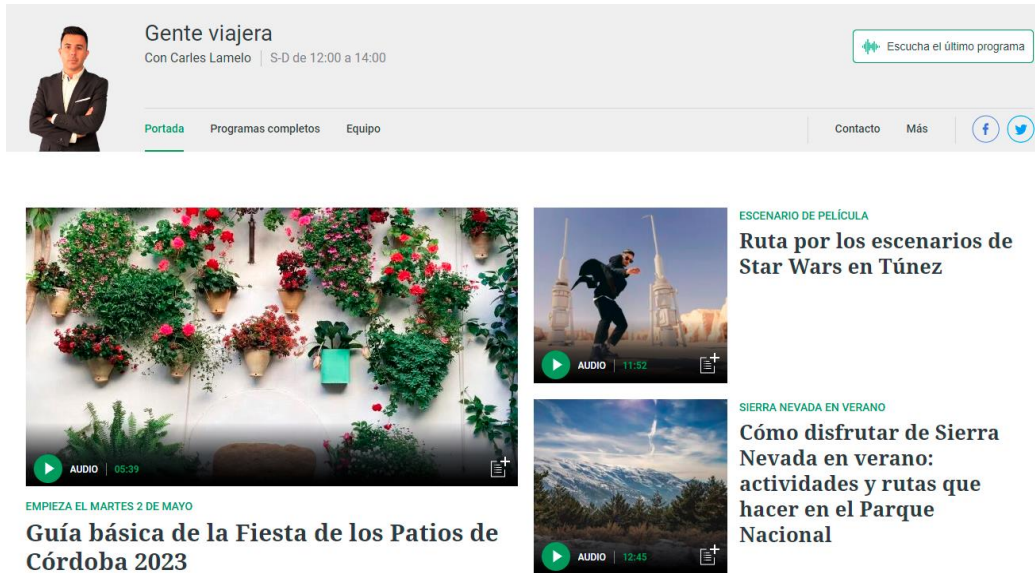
Gente viajera
Con Carles Lamelo | S-D de 12:00 a 14:00

Escucha el último programa

Portada Programas completos Equipo

Contacto Más

AUDIO | 05:39

EMPIEZA EL MARTES 2 DE MAYO
Guía básica de la Fiesta de los Patios de Córdoba 2023

AUDIO | 11:52

ESCENARIO DE PELÍCULA
Ruta por los escenarios de Star Wars en Túnez

AUDIO | 12:45

SIERRA NEVADA EN VERANO
Cómo disfrutar de Sierra Nevada en verano: actividades y rutas que hacer en el Parque Nacional